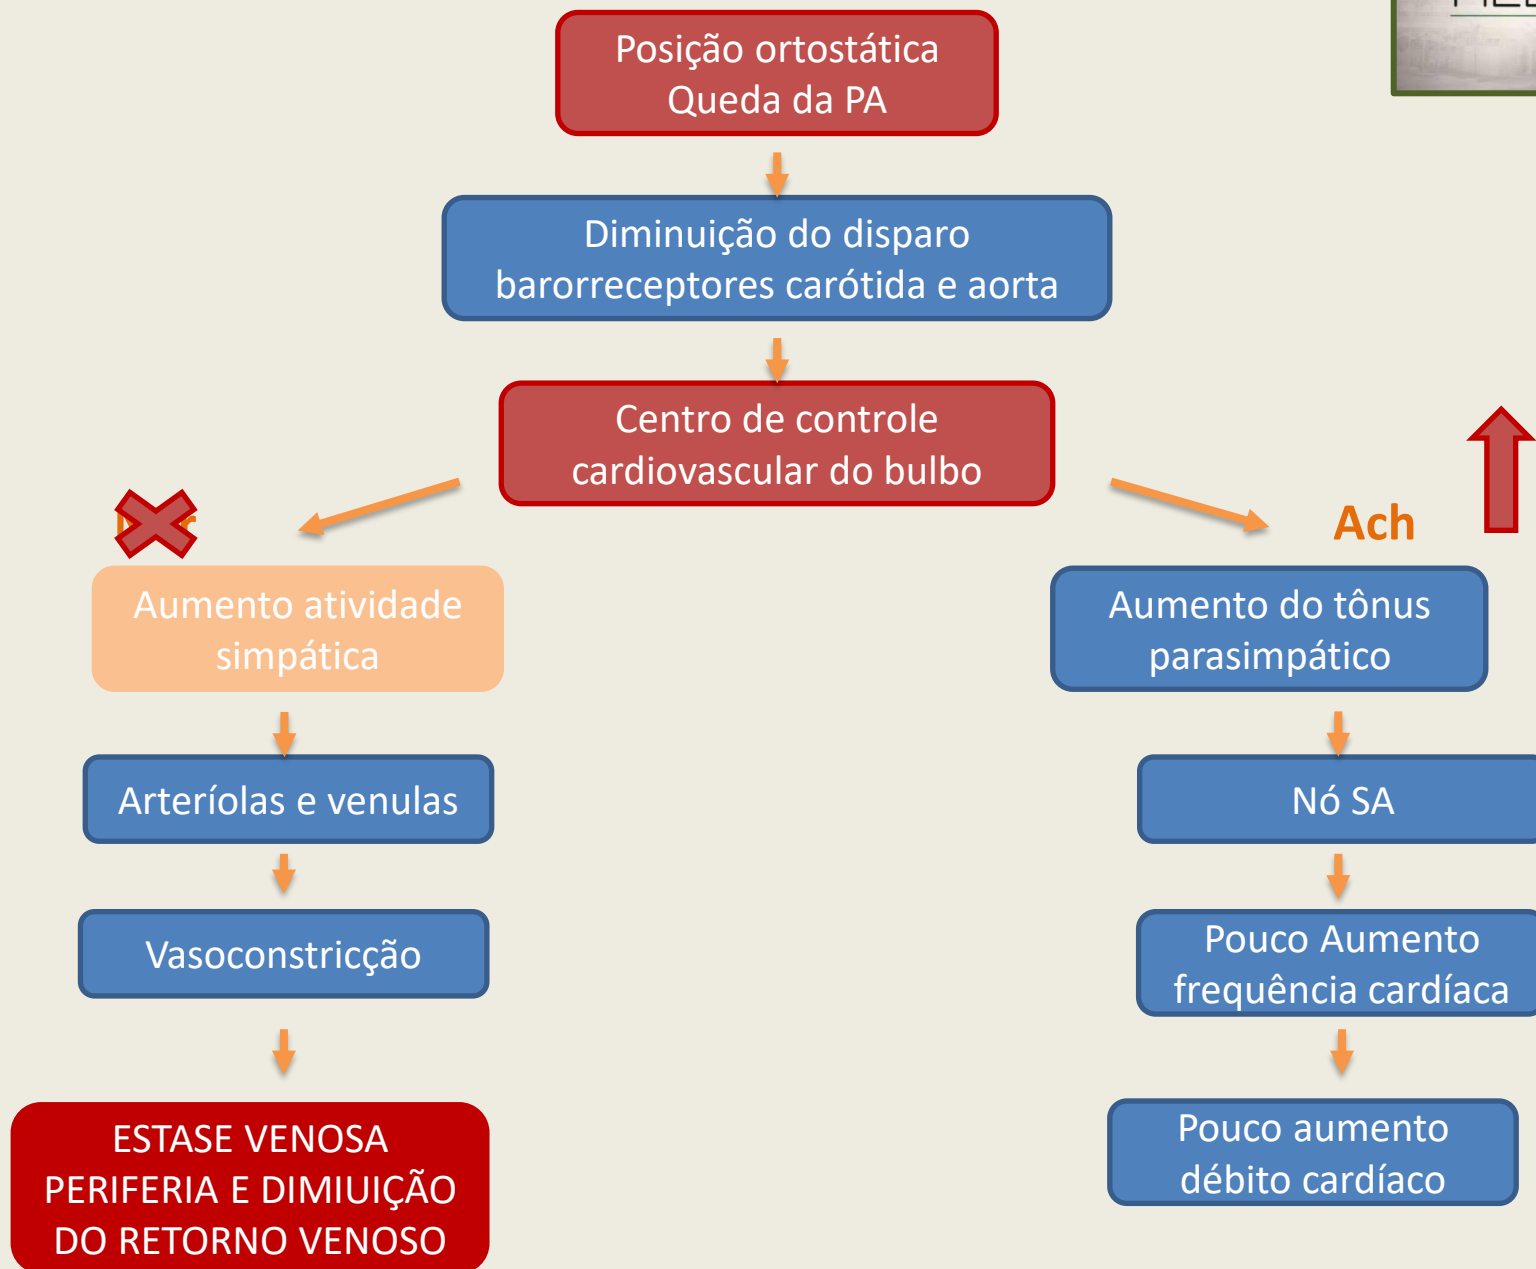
Posição ortostática
Queda da PA

Diminuição do disparo
barorreceptores carótida e aorta

Centro de controle
cardiovascular do bulbo

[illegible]

Ach

Aumento atividade
simpática

Aumento do tônus
parasimpático

Arteríolas e venulas

Nó SA

Vasoconstricção

Pouco Aumento
frequência cardíaca

ESTASE VENOSA
PERIFERIA E DIMIUIÇÃO
DO RETORNO VENOSO

Pouco aumento
débito cardíaco